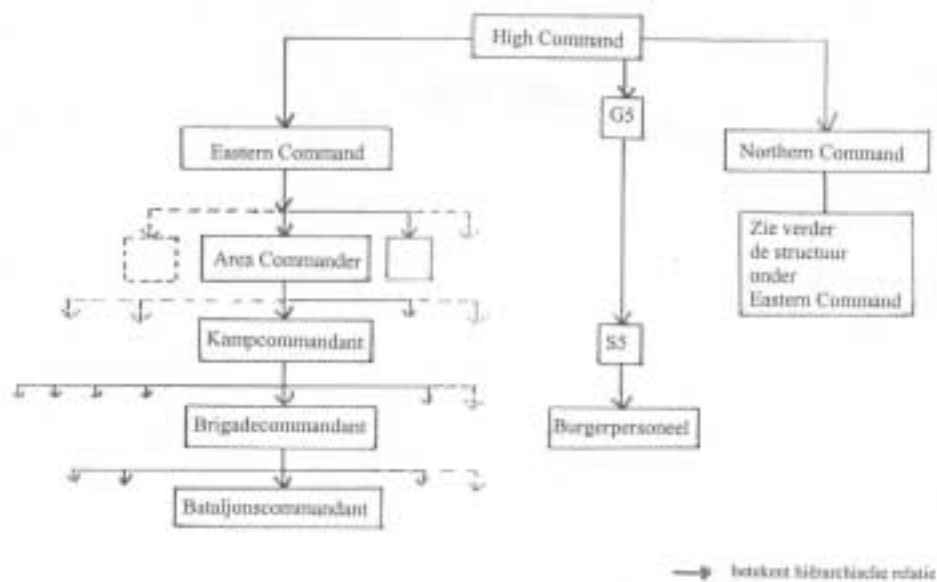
High Command

Eastern Command

G5

Northern Command

Area Commander

Zie verder de structuur onder Eastern Command

Kampcommandant

S5

Brigadecommandant

Burgerpersoneel

Bataljonscommandant

betekent hiërarchische relatie